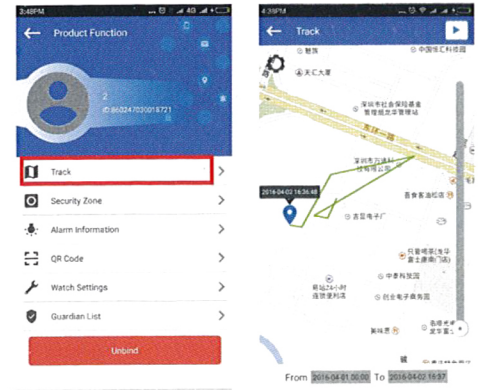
3:48PM

Product Function

2

ID:860247030018721

Track

Security Zone

Alarm Information

QR Code

Watch Settings

Guardian List

Unbind

4:39PM

Track

中国银汇科技园

天汇大厦

深圳市社会保险基金管理局宝安分局

深圳市方迪科技有限公司

2016-04-02 16:36:48

吉致电子厂

喜食客酒楼

只要喝茶(宝华富士康南门店)

中泰科技园

创业电子商务园

From 2016-04-01 00:00 To 2016-04-02 16:37